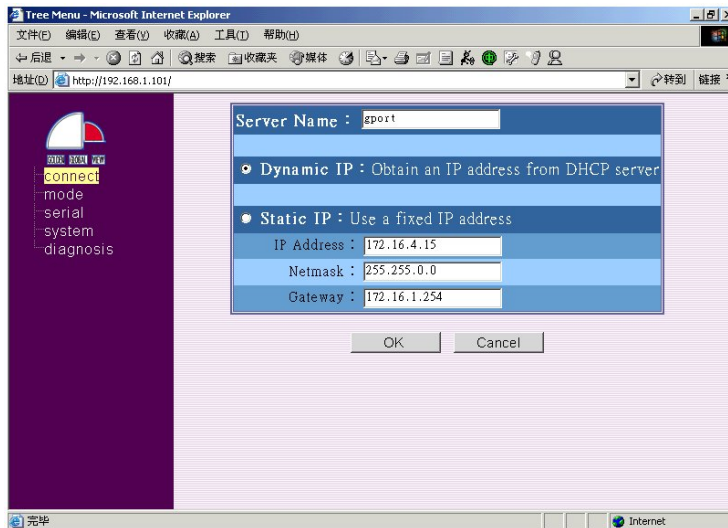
Tree Menu - Microsoft Internet Explorer

文件(F) 编辑(E) 查看(V) 收藏(A) 工具(T) 帮助(H)

← 后退 · → · 搜索 收藏夹 媒体

地址(D) http://192.168.1.101/

转到 链接

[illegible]

connect
mode
serial
system
diagnosis

Server Name : gport

Dynamic IP : Obtain an IP address from DHCP server

Static IP : Use a fixed IP address

IP Address : 172.16.4.15

Netmask : 255.255.0.0

Gateway : 172.16.1.254

OK Cancel

完毕

Internet